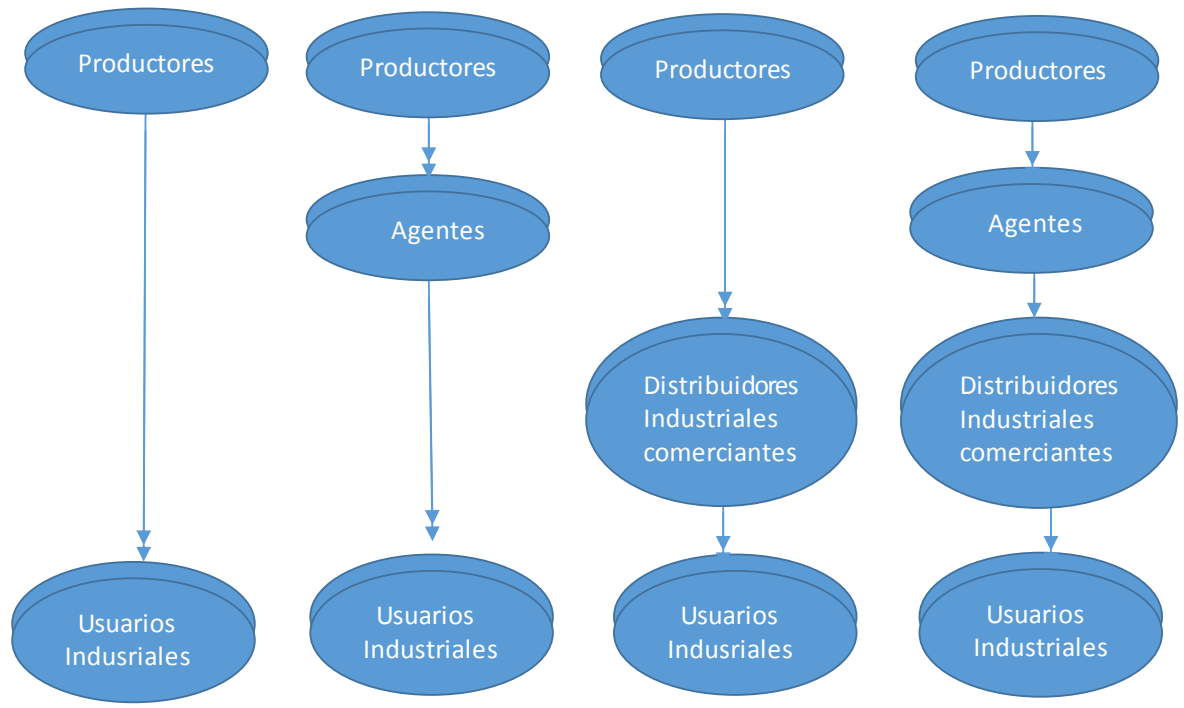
Productores

Usuarios Indusriales

Productores

Agentes

Usuarios Industriales

Productores

Distribuidores Industriales comerciantes

Usuarios Indusriales

Productores

Agentes

Distribuidores Industriales comerciantes

Usuarios Industriales